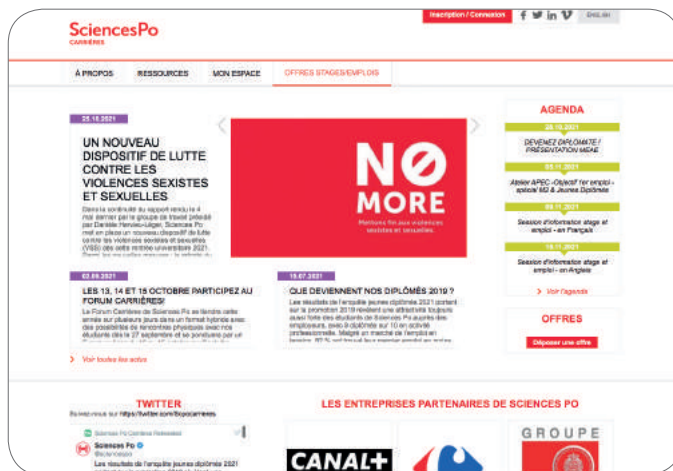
SciencesPo
CARRIÈRES

Inscription / Connexion
ENG.

À PROPOS
RESSOURCES
MON ESPACE
OFFRES STAGES/EMPLOIS

25.10.2021
UN NOUVEAU DISPOSITIF DE LUTTE CONTRE LES VIOLENCES SEXISTES ET SEXUELLES
Dans la continuité du rapport rendu le 4 mai dernier par le groupe de travail présidé par Danièle Hervieu-Léger, Sciences Po met en place un nouveau dispositif de lutte contre les violences sexistes et sexuelles (VSS) dès cette rentrée universitaire 2021. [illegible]

NO MORE
Mettons fin aux violences sexistes et sexuelles.

AGENDA
28.10.2021
DEVENEZ DIPLÔMÉ.E ! PRÉSENTATION MBAE
05.11.2021
Atelier APEC -Objectif 1er emploi - spécial M2 & Jeunes Diplômés
09.11.2021
Session d'information stage et emploi - en Français
16.11.2021
Session d'information stage et emploi - en Anglais
> Voir l'agenda

03.09.2021
LES 13, 14 ET 15 OCTOBRE PARTICIPEZ AU FORUM CARRIÈRES!
Le Forum Carrières de Sciences Po se tiendra cette année sur plusieurs jours dans un format hybride avec des possibilités de rencontres physiques avec nos étudiants dès le 27 septembre et se poursuivra par un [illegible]

15.07.2021
QUE DEVIENNENT NOS DIPLÔMÉS 2019 ?
Les résultats de l'enquête jeunes diplômés 2021 portant sur la promotion 2019 révèlent une attractivité toujours aussi forte des étudiants de Sciences Po auprès des employeurs, avec 9 diplômés sur 10 en activité professionnelle. Malgré un marché de l'emploi en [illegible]

> Voir toutes les actus

OFFRES
Déposer une offre

TWITTER
Retrouvez-nous sur https://twitter.com/Scpocarrieres
Sciences Po Carrières Retweeted
Sciences Po
@sciencespo
Les résultats de l'enquête jeunes diplômés 2021

LES ENTREPRISES PARTENAIRES DE SCIENCES PO
CANAL+
GROUPE